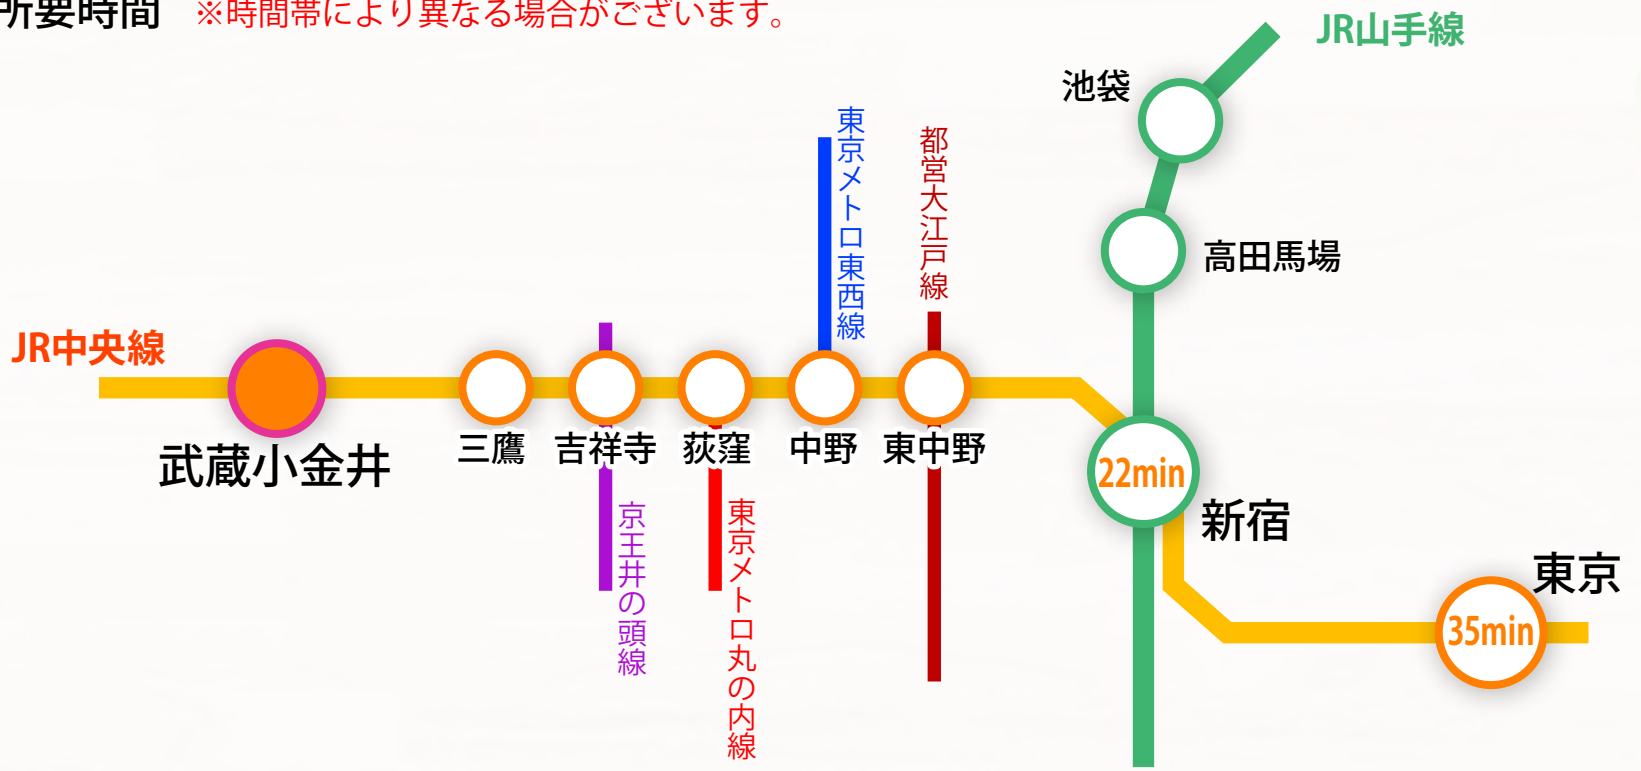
所要時間 ※時間帯により異なる場合がございます。

JR山手線
池袋
高田馬場
東京メトロ東西線
都営大江戸線
JR中央線
武蔵小金井
三鷹
吉祥寺
荻窪
中野
東中野
22min
新宿
京王井の頭線
東京メトロ丸の内線
東京
35min